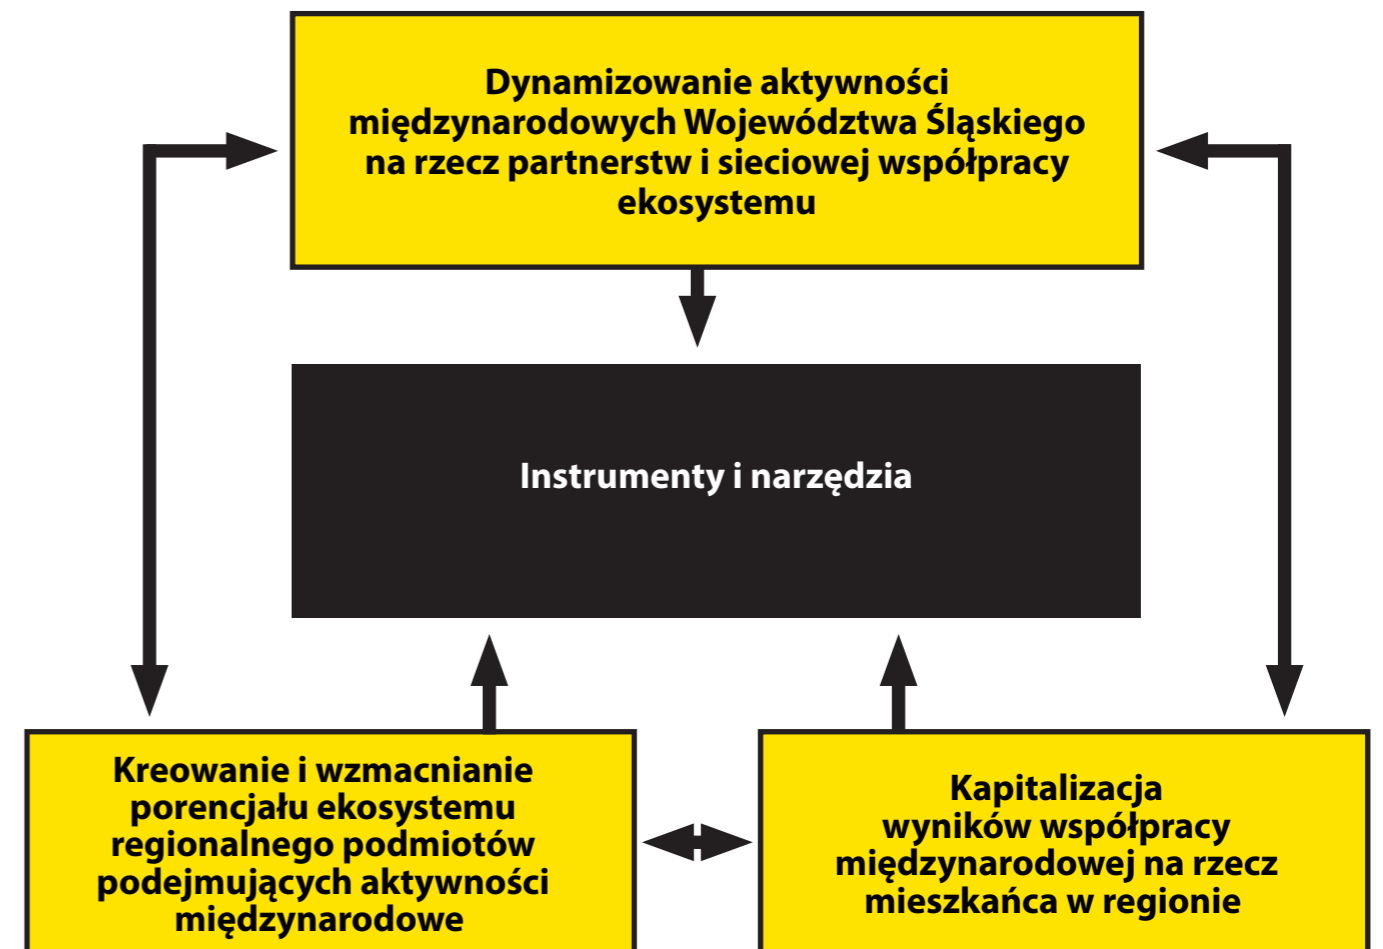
Dynamizowanie aktywności międzynarodowych Województwa Śląskiego na rzecz partnerstw i sieciowej współpracy ekosystemu

Instrumenty i narzędzia

Kreowanie i wzmacnianie porencjału ekosystemu regionalnego podmiotów podejmujących aktywności międzynarodowe

Kapitalizacja wyników współpracy międzynarodowej na rzecz mieszkańca w regionie